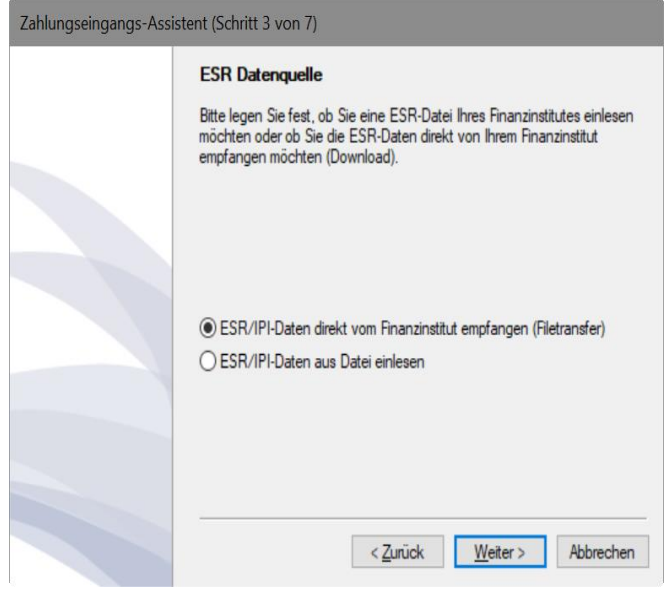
Zahlungseingangs-Assistent (Schritt 3 von 7)

ESR Datenquelle

Bitte legen Sie fest, ob Sie eine ESR-Datei Ihres Finanzinstitutes einlesen möchten oder ob Sie die ESR-Daten direkt von Ihrem Finanzinstitut empfangen möchten (Download).

ESR/IPI-Daten direkt vom Finanzinstitut empfangen (Filetransfer)

ESR/IPI-Daten aus Datei einlesen

< Zurück

Weiter >

Abbrechen